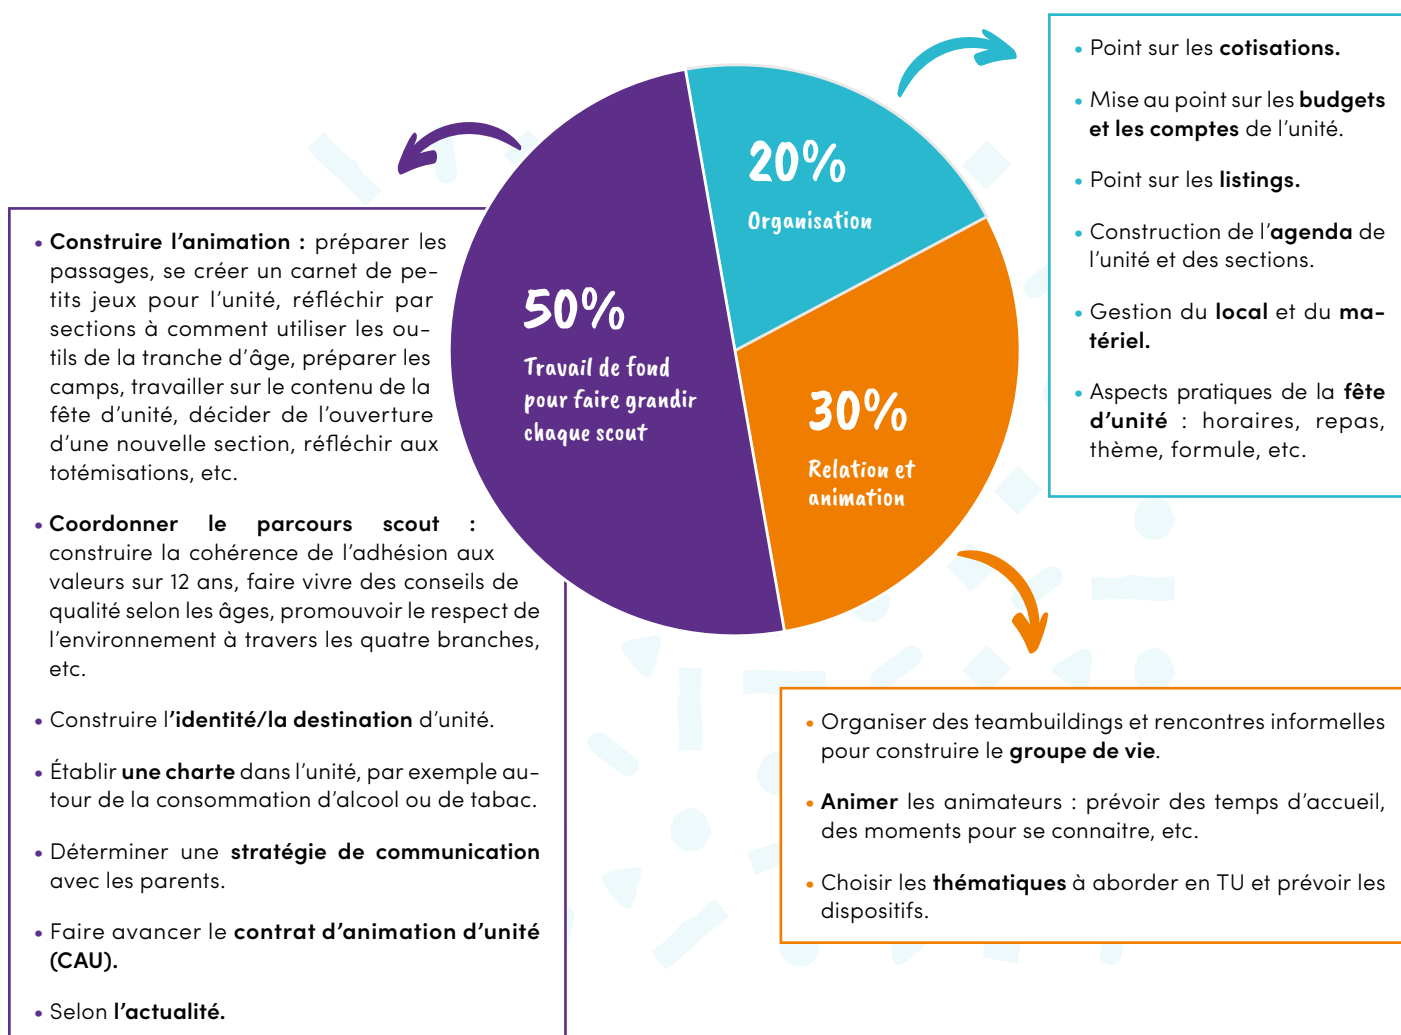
50%
Travail de fond pour faire grandir chaque scout

20%
Organisation

30%
Relation et animation

• Point sur les cotisations.

• Mise au point sur les budgets et les comptes de l'unité.

• Point sur les listings.

• Construction de l'agenda de l'unité et des sections.

• Gestion du local et du matériel.

• Aspects pratiques de la fête d'unité : horaires, repas, thème, formule, etc.

• Construire l'animation : préparer les passages, se créer un carnet de petits jeux pour l'unité, réfléchir par sections à comment utiliser les outils de la tranche d'âge, préparer les camps, travailler sur le contenu de la fête d'unité, décider de l'ouverture d'une nouvelle section, réfléchir aux totémisations, etc.

• Coordonner le parcours scout : construire la cohérence de l'adhésion aux valeurs sur 12 ans, faire vivre des conseils de qualité selon les âges, promouvoir le respect de l'environnement à travers les quatre branches, etc.

• Construire l'identité/la destination d'unité.

• Établir une charte dans l'unité, par exemple autour de la consommation d'alcool ou de tabac.

• Déterminer une stratégie de communication avec les parents.

• Faire avancer le contrat d'animation d'unité (CAU).

• Selon l'actualité.

• Organiser des teambuildings et rencontres informelles pour construire le groupe de vie.

• Animer les animateurs : prévoir des temps d'accueil, des moments pour se connaitre, etc.

• Choisir les thématiques à aborder en TU et prévoir les dispositifs.